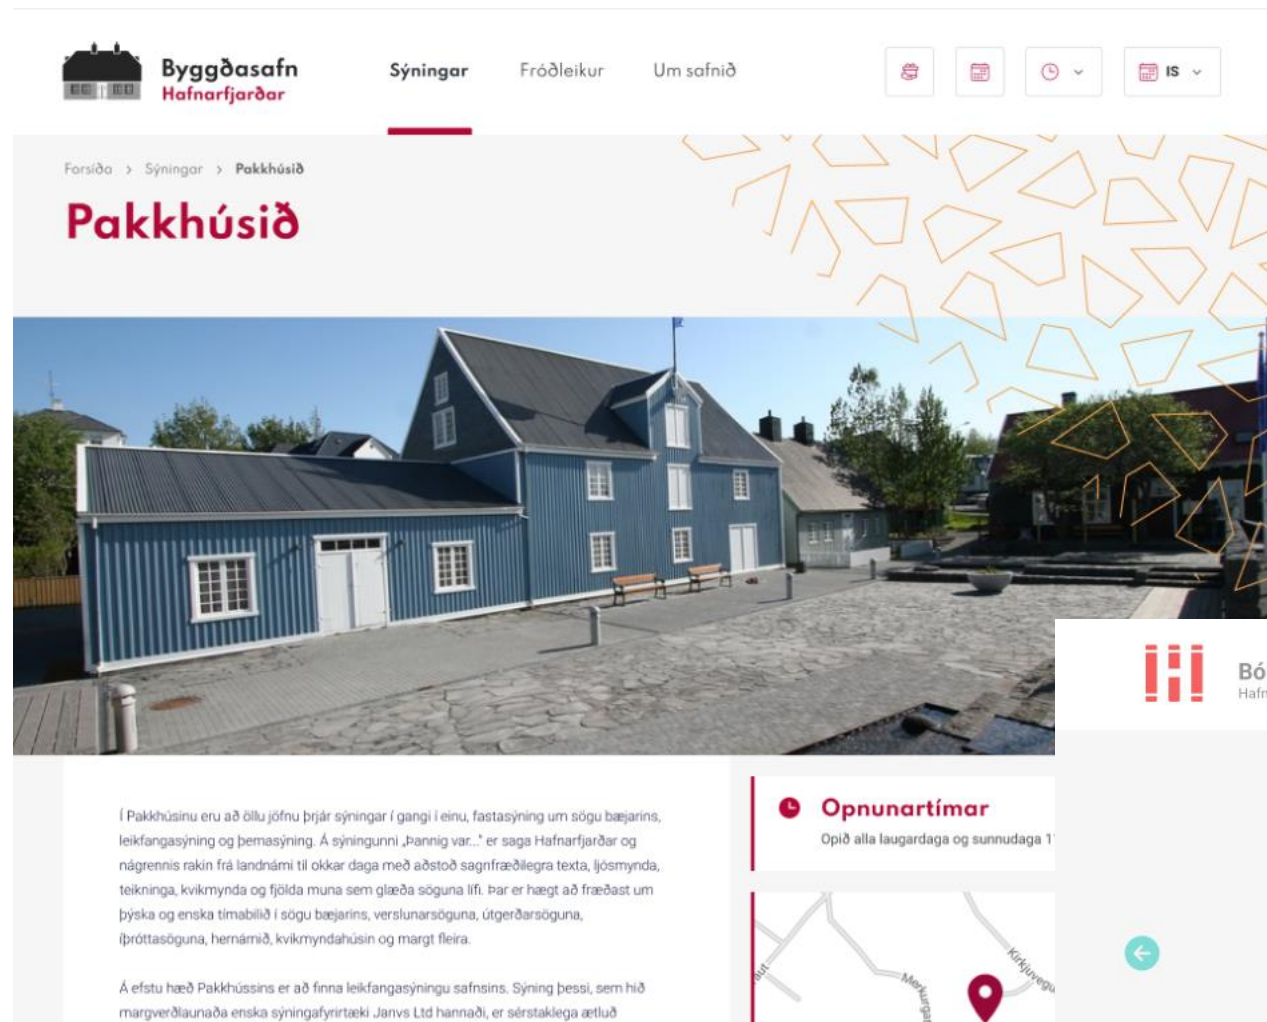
Byggðasafn Hafnarfjarðar

Sýningar Fróðleikur Um safnið

IS

Forsíða > Sýningar > Pakkhúsið

Pakkhúsið

Bó
Hafn

Í Pakkhúsinu eru að öllu jöfnu þrjár sýningar í gangi í einu, fastasýning um sögu bæjarins, leikfangasýning og þemasýning. Á sýningunni „Þannig var...“ er saga Hafnarfjarðar og nágrennis rakin frá landnámi til okkar daga með aðstoð sagnfræðilegra texta, ljósmynda, teikninga, kvikmynda og fjölda muna sem glæða söguna lífi. Þar er hægt að fræðast um þýska og enska tímabilið í sögu bæjarins, verslunarsöguna, útgerðarsöguna, íþróttasöguna, hernámið, kvikmyndahúsin og margt fleira.

Á efstu hæð Pakkhússins er að finna leikfangasýningu safnsins. Sýning þessi, sem hið margverðlaunaða enska sýningafyrirtæki Janvs Ltd hannaði, er sérstaklega ætluð

Opnunartímar
Opið alla laugardaga og sunnudaga 1

Kirkjuvegu
Merkurgat
aut